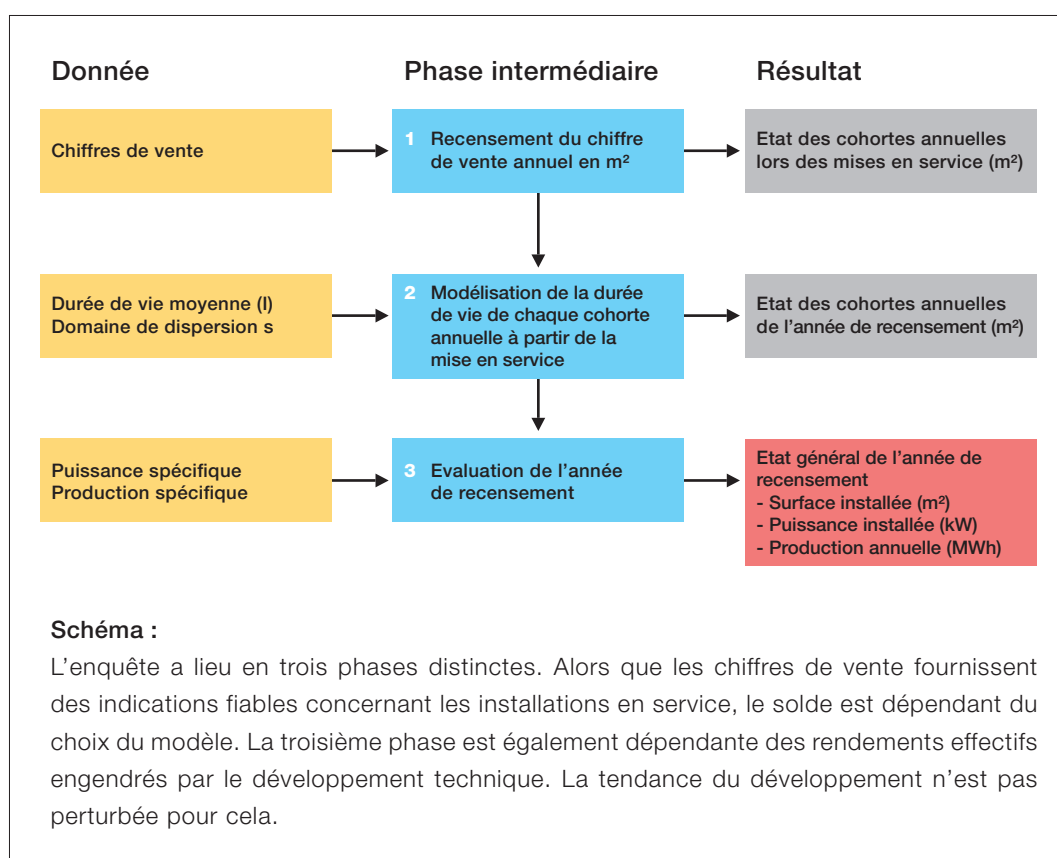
Donnée

Phase intermédiaire

Résultat

Chiffres de vente

1 Recensement du chiffre de vente annuel en m²

Etat des cohortes annuelles lors des mises en service (m²)

Durée de vie moyenne (l)
Domaine de dispersion s

2 Modélisation de la durée de vie de chaque cohorte annuelle à partir de la mise en service

Etat des cohortes annuelles de l'année de recensement (m²)

Puissance spécifique
Production spécifique

3 Evaluation de l'année de recensement

Etat général de l'année de recensement
- Surface installée (m²)
- Puissance installée (kW)
- Production annuelle (MWh)

Schéma :
L'enquête a lieu en trois phases distinctes. Alors que les chiffres de vente fournissent des indications fiables concernant les installations en service, le solde est dépendant du choix du modèle. La troisième phase est également dépendante des rendements effectifs engendrés par le développement technique. La tendance du développement n'est pas perturbée pour cela.